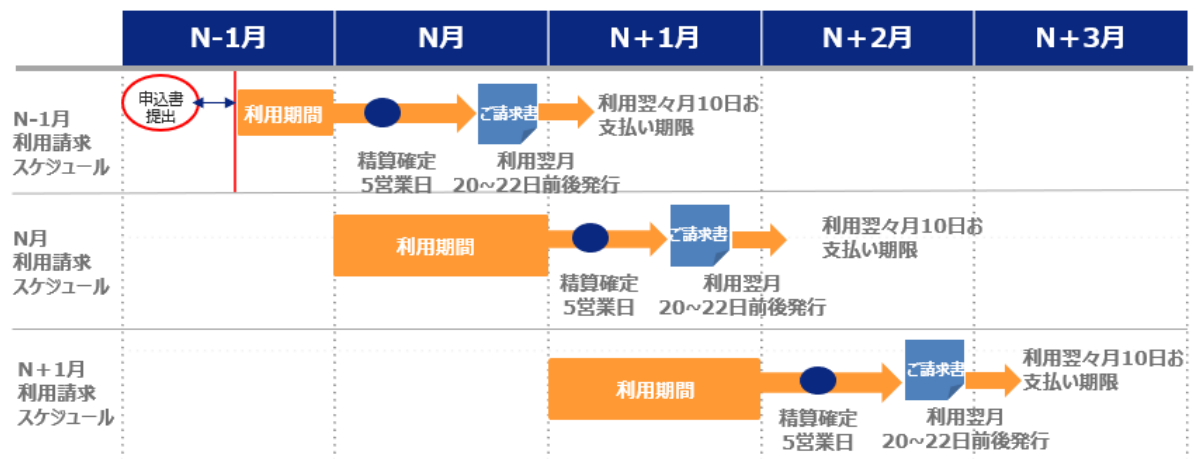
| | N-1月 | N月 | N+1月 | N+2月 | N+3月 |
|---|---|---|---|---|---|

N-1月 利用請求 スケジュール

申込書 提出

利用期間

精算確定 5営業日

ご請求書

利用翌月 20~22日前後発行

利用翌々月10日お 支払い期限

N月 利用請求 スケジュール

利用期間

精算確定 5営業日

ご請求書

利用翌月 20~22日前後発行

利用翌々月10日お 支払い期限

N+1月 利用請求 スケジュール

利用期間

精算確定 5営業日

ご請求書

利用翌月 20~22日前後発行

利用翌々月10日お 支払い期限